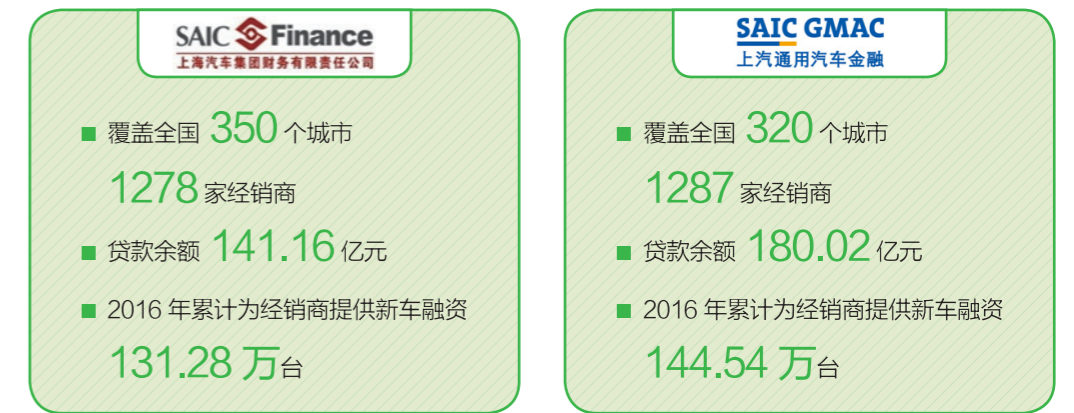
SAIC Finance
上海汽车集团财务有限责任公司

覆盖全国 350 个城市
1278 家经销商
贷款余额 141.16 亿元
2016 年累计为经销商提供新车融资
131.28 万台

SAIC GMAC
上汽通用汽车金融

覆盖全国 320 个城市
1287 家经销商
贷款余额 180.02 亿元
2016 年累计为经销商提供新车融资
144.54 万台